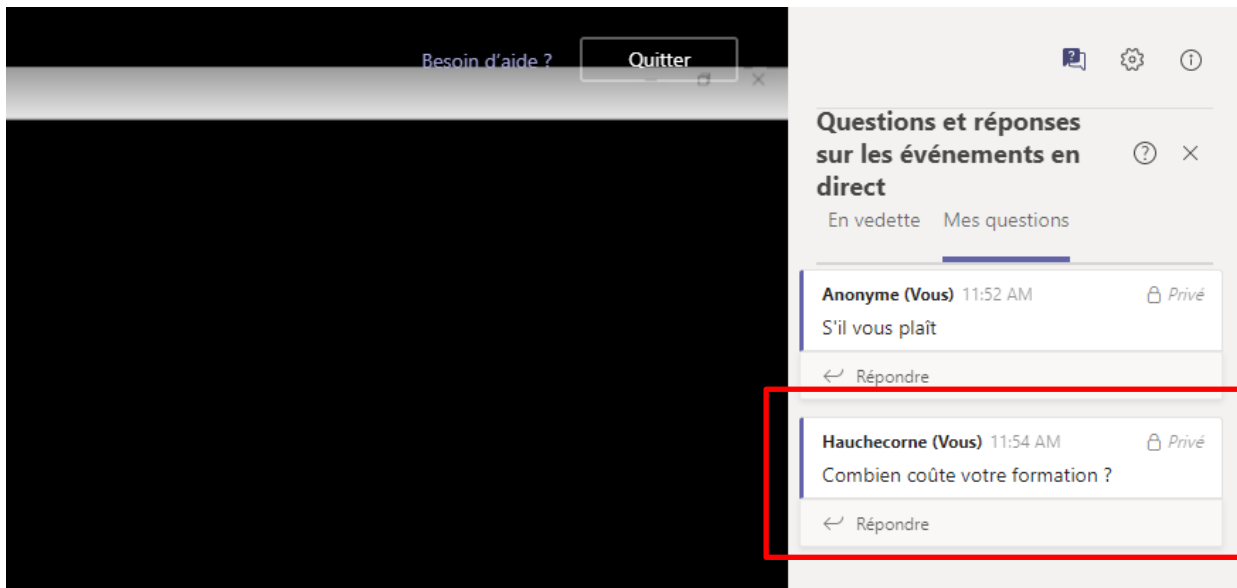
Besoin d'aide ?

Quitter

Questions et réponses sur les événements en direct

En vedette

Mes questions

Anonyme (Vous) 11:52 AM

Privé

S'il vous plaît

Répondre

Hauchecorne (Vous) 11:54 AM

Privé

Combien coûte votre formation ?

Répondre